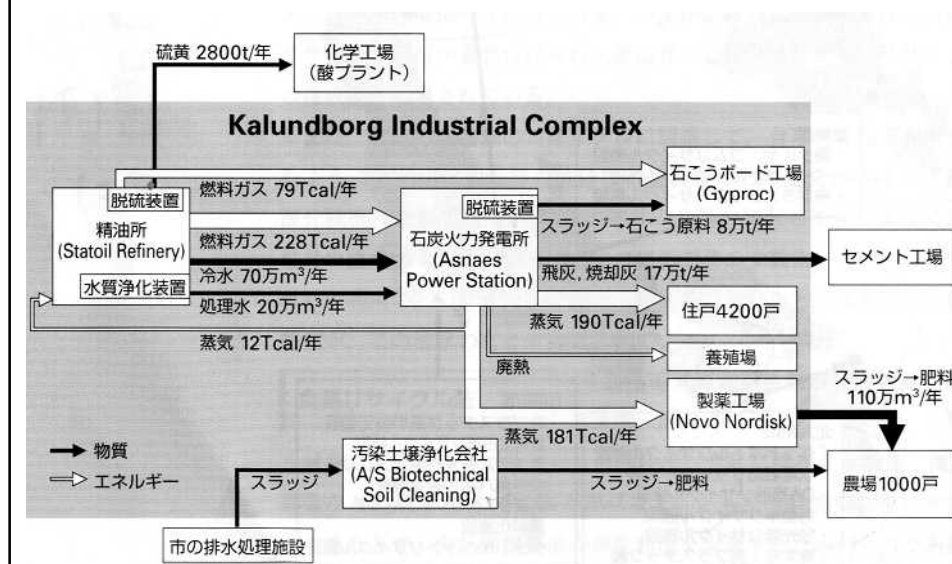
硫黄 2800t/年

化学工場
(酸プラント)

Kalundborg Industrial Complex

脱硫装置

燃料ガス 79Tcal/年

石こうボード工場
(Gyproc)

精油所
(Statoil Refinery)

脱硫装置

燃料ガス 228Tcal/年

石炭火力発電所
(Asnaes
Power Station)

スラッジ→石こう原料 8万t/年

冷水 70万$m^3$/年

セメント工場

水質浄化装置

処理水 20万$m^3$/年

飛灰, 焼却灰 17万t/年

蒸気 190Tcal/年

住戸4200戸

蒸気 12Tcal/年

養殖場

廃熱

製薬工場
(Novo Nordisk)

スラッジ→肥料
110万$m^3$/年

蒸気 181Tcal/年

物質

エネルギー

スラッジ

汚染土壌浄化会社
(A/S Biotechnical
Soil Cleaning)

スラッジ→肥料

農場1000戸

市の排水処理施設